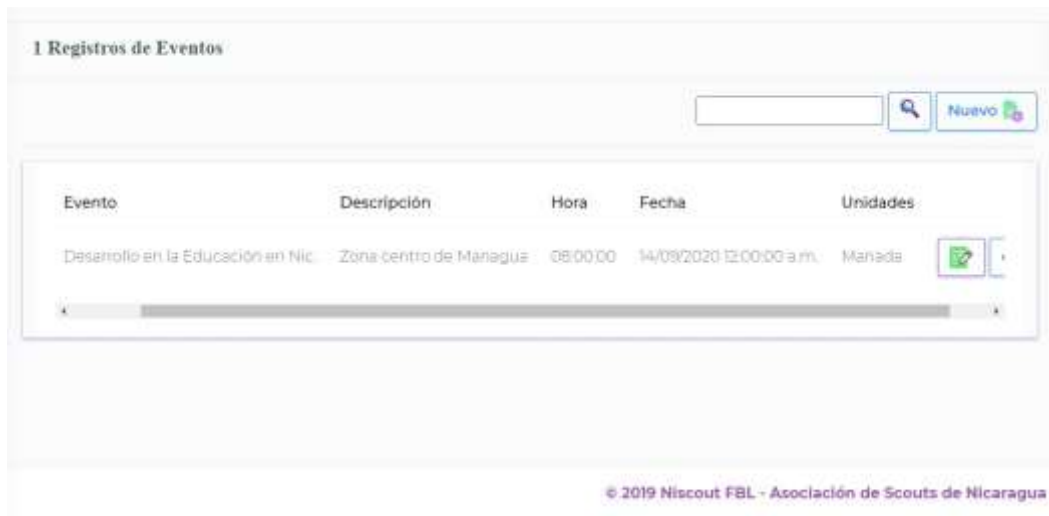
1 Registros de Eventos

Nuevo

| Evento | Descripción | Hora | Fecha | Unidades |
|---|---|---|---|---|
| Desarrollo en la Educación en Nic. | Zona centro de Managua | 08:00:00 | 14/09/2020 12:00:00 a.m. | Manada |

© 2019 Niscout FBL - Asociación de Scouts de Nicaragua